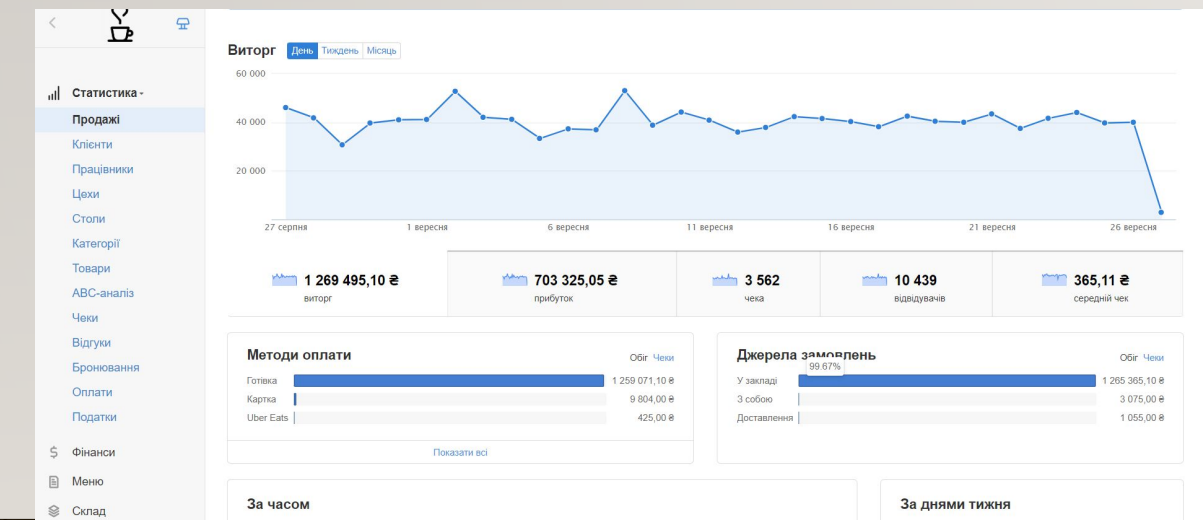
Статистика
Продажі
Клієнти
Працівники
Цехи
Столи
Категорії
Товари
ABC-аналіз
Чеки
Відгуки
Бронювання
Оплати
Податки
Фінанси
Меню
Склад

Виторг День Тиждень Місяць

60 000
40 000
20 000

27 серпня 1 вересня 6 вересня 11 вересня 16 вересня 21 вересня 26 вересня

1 269 495,10 ₴ виторг
703 325,05 ₴ прибуток
3 562 чека
10 439 відвідувачів
365,11 ₴ середній чек

Методи оплати Обіг Чеки

| | |
|---|---|
| Готівка | 1 259 071,10 ₴ |
| Картка | 9 804,00 ₴ |
| Uber Eats | 425,00 ₴ |

Показати всі

Джерела замовлень Обіг Чеки

99.67%

| | |
|---|---|
| У закладі | 1 265 365,10 ₴ |
| З собою | 3 075,00 ₴ |
| Доставлення | 1 055,00 ₴ |

За часом

За днями тижня